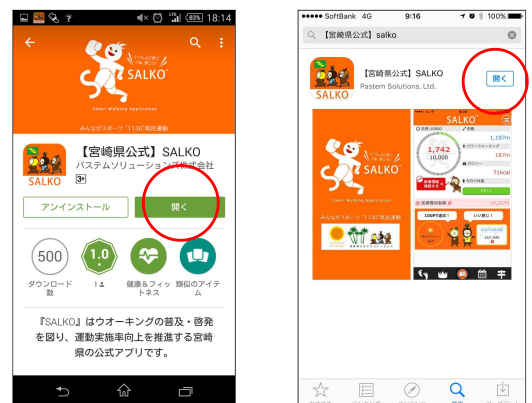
80% 18:14

SALKO

Smart Walking Application

みんながスポーツ「1130」県民運動

SALKO

【宮崎県公式】SALKO

パステムソリューションズ株式会社

3+

アンインストール

開く

500

ダウンロード数

1.0

1

健康＆フィットネス

類似のアイテム

『SALKO』はウオーキングの普及・啓発を図り、運動実施率向上を推進する宮崎県の公式アプリです。

SoftBank 4G 9:16 100%

【宮崎県公式】salko

SALKO

【宮崎県公式】SALKO

Pastem Solutions, Ltd.

開く

SALKO

1,742

10,000

1,187m

187m

71kcal

みんながスポーツ「1130」県民運動

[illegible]